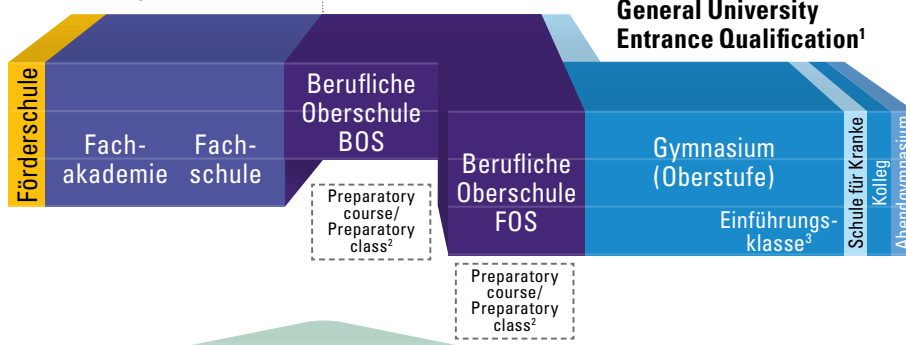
General University Entrance Qualification¹

Förderschule

Fach-akademie

Fach-schule

Berufliche Oberschule BOS

Preparatory course/ Preparatory class²

Berufliche Oberschule FOS

Preparatory course/ Preparatory class²

Gymnasium (Oberstufe)

Einführungs-klasse³

Schule für Kranke

Kolleg

Abendgymnasium